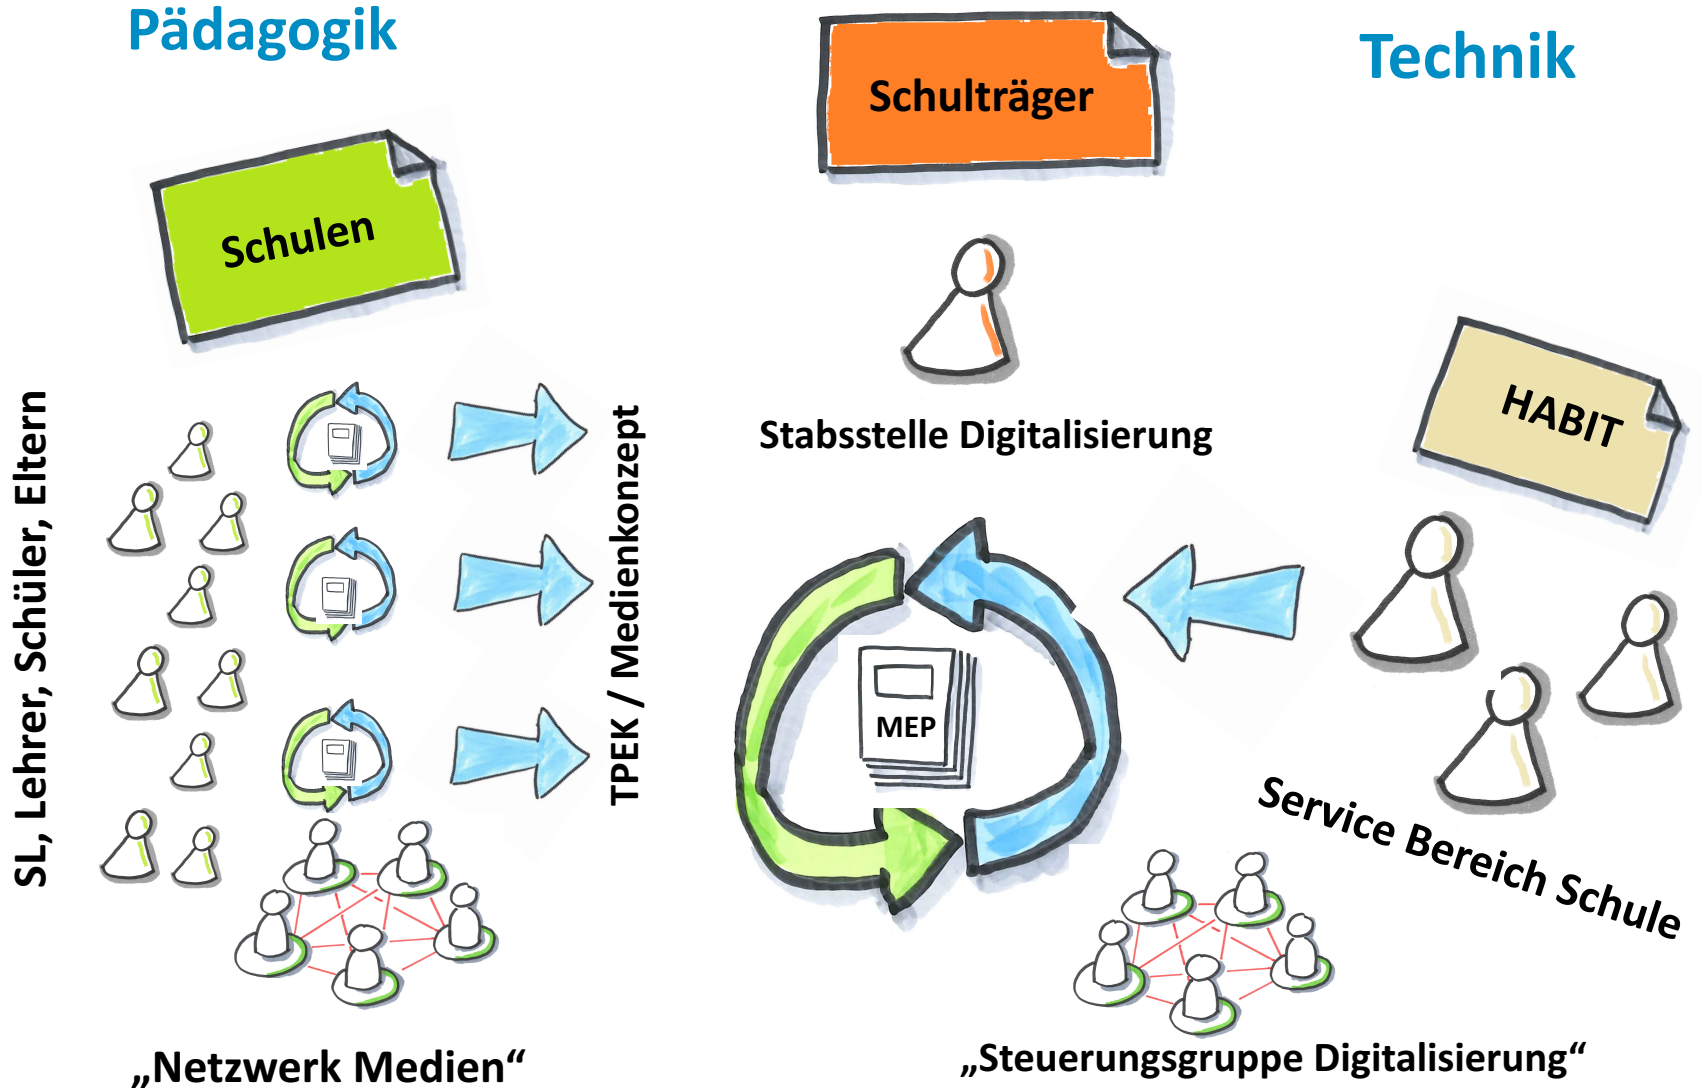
Pädagogik

Schulträger

Technik

Schulen

Stabsstelle Digitalisierung

HABIT

SL, Lehrer, Schüler, Eltern

TPEK / Medienkonzept

MEP

Service Bereich Schule

„Netzwerk Medien“

„Steuerungsgruppe Digitalisierung“